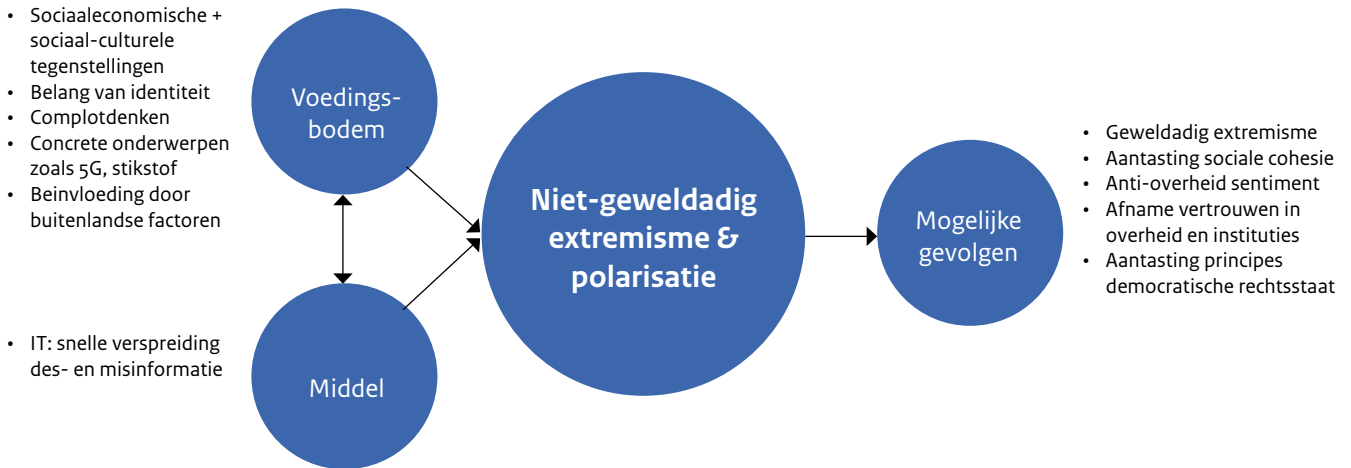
• Sociaaleconomische + sociaal-culturele tegenstellingen
• Belang van identiteit
• Complotdenken
• Concrete onderwerpen zoals 5G, stikstof
• Beinvloeding door buitenlandse factoren

Voedings-bodem

• IT: snelle verspreiding des- en misinformatie

Middel

Niet-geweldadig extremisme & polarisatie

Mogelijke gevolgen

• Geweldadig extremisme
• Aantasting sociale cohesie
• Anti-overheid sentiment
• Afname vertrouwen in overheid en instituties
• Aantasting principes democratische rechtsstaat